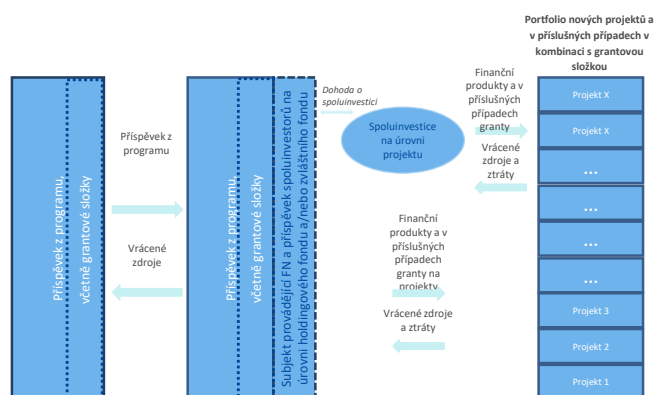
Portfolio nových projektů a v příslušných případech v kombinaci s grantovou složkou

Příspěvek z programu, včetně grantové složky

Příspěvek z programu

Vrácené zdroje

Příspěvek z programu, včetně grantové složky

Subjekt provádějící FN a příspěvek spoluinvestorů na úrovni holdingového fondu a/nebo zvláštního fondu

Dohoda o spoluinvestici

Spoluinvestice na úrovni projektu

Finanční produkty a v příslušných případech granty

Vrácené zdroje a ztráty

Finanční produkty a v příslušných případech granty na projekty

Vrácené zdroje a ztráty

Projekt X

Projekt X

...

...

...

...

Projekt 3

Projekt 2

Projekt 1